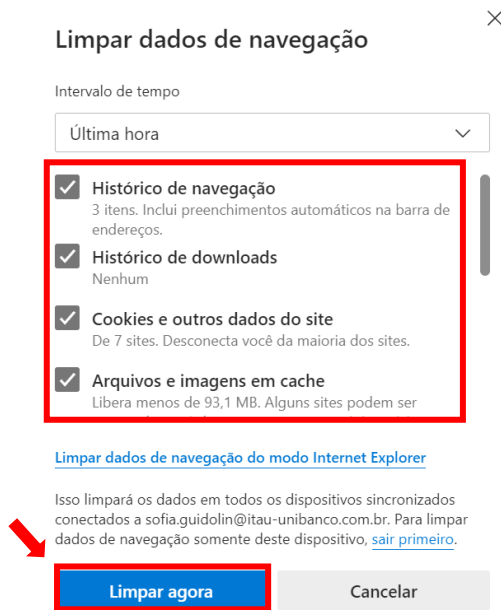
Limpar dados de navegação

Intervalo de tempo

Última hora

Histórico de navegação
3 itens. Inclui preenchimentos automáticos na barra de endereços.

Histórico de downloads
Nenhum

Cookies e outros dados do site
De 7 sites. Desconecta você da maioria dos sites.

Arquivos e imagens em cache
Libera menos de 93,1 MB. Alguns sites podem ser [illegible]

Limpar dados de navegação do modo Internet Explorer

Isso limpará os dados em todos os dispositivos sincronizados conectados a sofia.guidolin@itau-unibanco.com.br. Para limpar dados de navegação somente deste dispositivo, sair primeiro.

Limpar agora

Cancelar